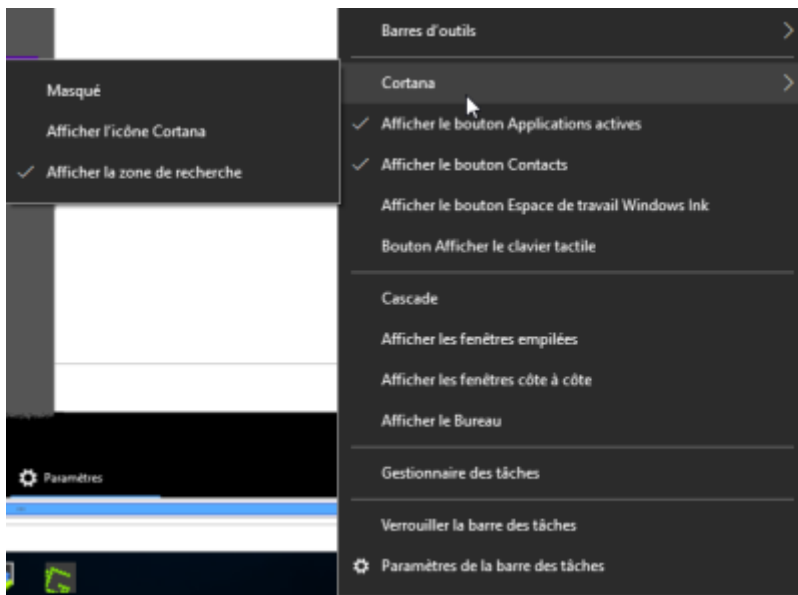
Masqué

Afficher l'icône Cortana

Afficher la zone de recherche

Paramètres

Barres d'outils

Cortana

Afficher le bouton Applications actives

Afficher le bouton Contacts

Afficher le bouton Espace de travail Windows Ink

Bouton Afficher le clavier tactile

Cascade

Afficher les fenêtres empilées

Afficher les fenêtres côte à côte

Afficher le Bureau

Gestionnaire des tâches

Verrouiller la barre des tâches

Paramètres de la barre des tâches